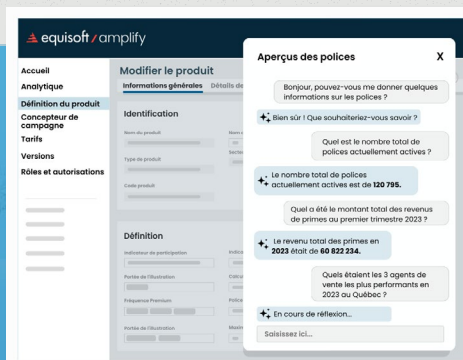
equisoft / amplify

Accueil
Analytique
Définition du produit
Concepteur de campagne
Tarifs
Versions
Rôles et autorisations

Modifier le produit
Informations générales
Détails de

Identification
Nom du produit
Type de produit
Code produit

Définition
Indicateur de participation
Portée de l'illustration
Fréquence Premium
Portée de l'illustration

Aperçus des polices
X

Bonjour, pouvez-vous me donner quelques informations sur les polices ?

Bien sûr ! Que souhaiteriez-vous savoir ?

Quel est le nombre total de polices actuellement actives ?

Le nombre total de polices actuellement actives est de 120 795.

Quel a été le montant total des revenus de primes au premier trimestre 2023 ?

Le revenu total des primes en 2023 était de 60 822 234.

Quels étaient les 3 agents de vente les plus performants en 2023 au Québec ?

En cours de réflexion...

Saisissez ici...